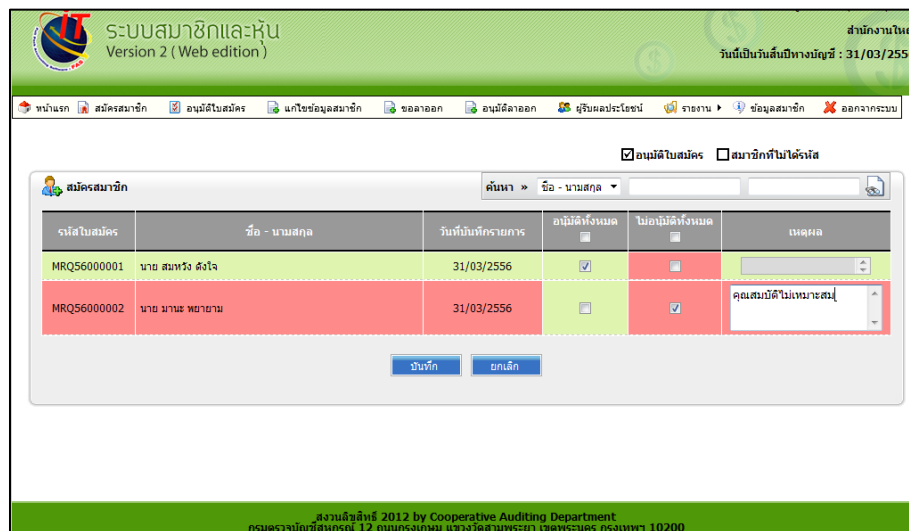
IT
ระบบสมาชิกและหุ้น
Version 2 ( Web edition )

สำนักงานให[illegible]
วันนี้เป็นวันสิ้นปีทางบัญชี : 31/03/255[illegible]

หน้าแรก | สมัครสมาชิก | อนุมัติใบสมัคร | แก้ไขข้อมูลสมาชิก | ขอลาออก | อนุมัติลาออก | ผู้รับผลประโยชน์ | รายงาน | ข้อมูลสมาชิก | ออกจากระบบ

☑ อนุมัติใบสมัคร ☐ สมาชิกที่ไม่ได้รหัส

สมัครสมาชิก

ค้นหา » ชื่อ - นามสกุล

| รหัสใบสมัคร | ชื่อ - นามสกุล | วันที่บันทึกรายการ | อนุมัติทั้งหมด | ไม่อนุมัติทั้งหมด | เหตุผล |
|---|---|---|---|---|---|
| MRQ56000001 | นาย สมหวัง ตั้งใจ | 31/03/2556 | ☑ | ☐ | |
| MRQ56000002 | นาย มานะ พยายาม | 31/03/2556 | ☐ | ☑ | คุณสมบัติไม่เหมาะสม |

บันทึก | ยกเลิก

สงวนลิขสิทธิ์ 2012 by Cooperative Auditing Department
กรมตรวจบัญชีสหกรณ์ 12 ถนนกรุงเกษม แขวงวัดสามพระยา เขตพระนคร กรุงเทพฯ 10200